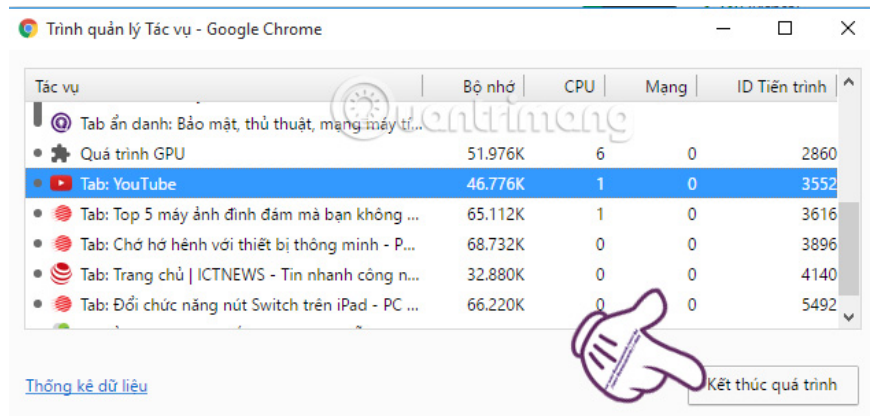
Trình quản lý Tác vụ - Google Chrome

| Tác vụ | Bộ nhớ | CPU | Mạng | ID Tiến trình |
|---|---|---|---|---|
| Tab ẩn danh: Bảo mật, thủ thuật, mạng máy tí... | | | | |
| Quá trình GPU | 51.976K | 6 | 0 | 2860 |
| Tab: YouTube | 46.776K | 1 | 0 | 3552 |
| Tab: Top 5 máy ảnh đình đám mà bạn không ... | 65.112K | 1 | 0 | 3616 |
| Tab: Chớ hớ hênh với thiết bị thông minh - P... | 68.732K | 0 | 0 | 3896 |
| Tab: Trang chủ \| ICTNEWS - Tin nhanh công n... | 32.880K | 0 | 0 | 4140 |
| Tab: Đổi chức năng nút Switch trên iPad - PC ... | 66.220K | 0 | 0 | 5492 |

Thống kê dữ liệu

Kết thúc quá trình